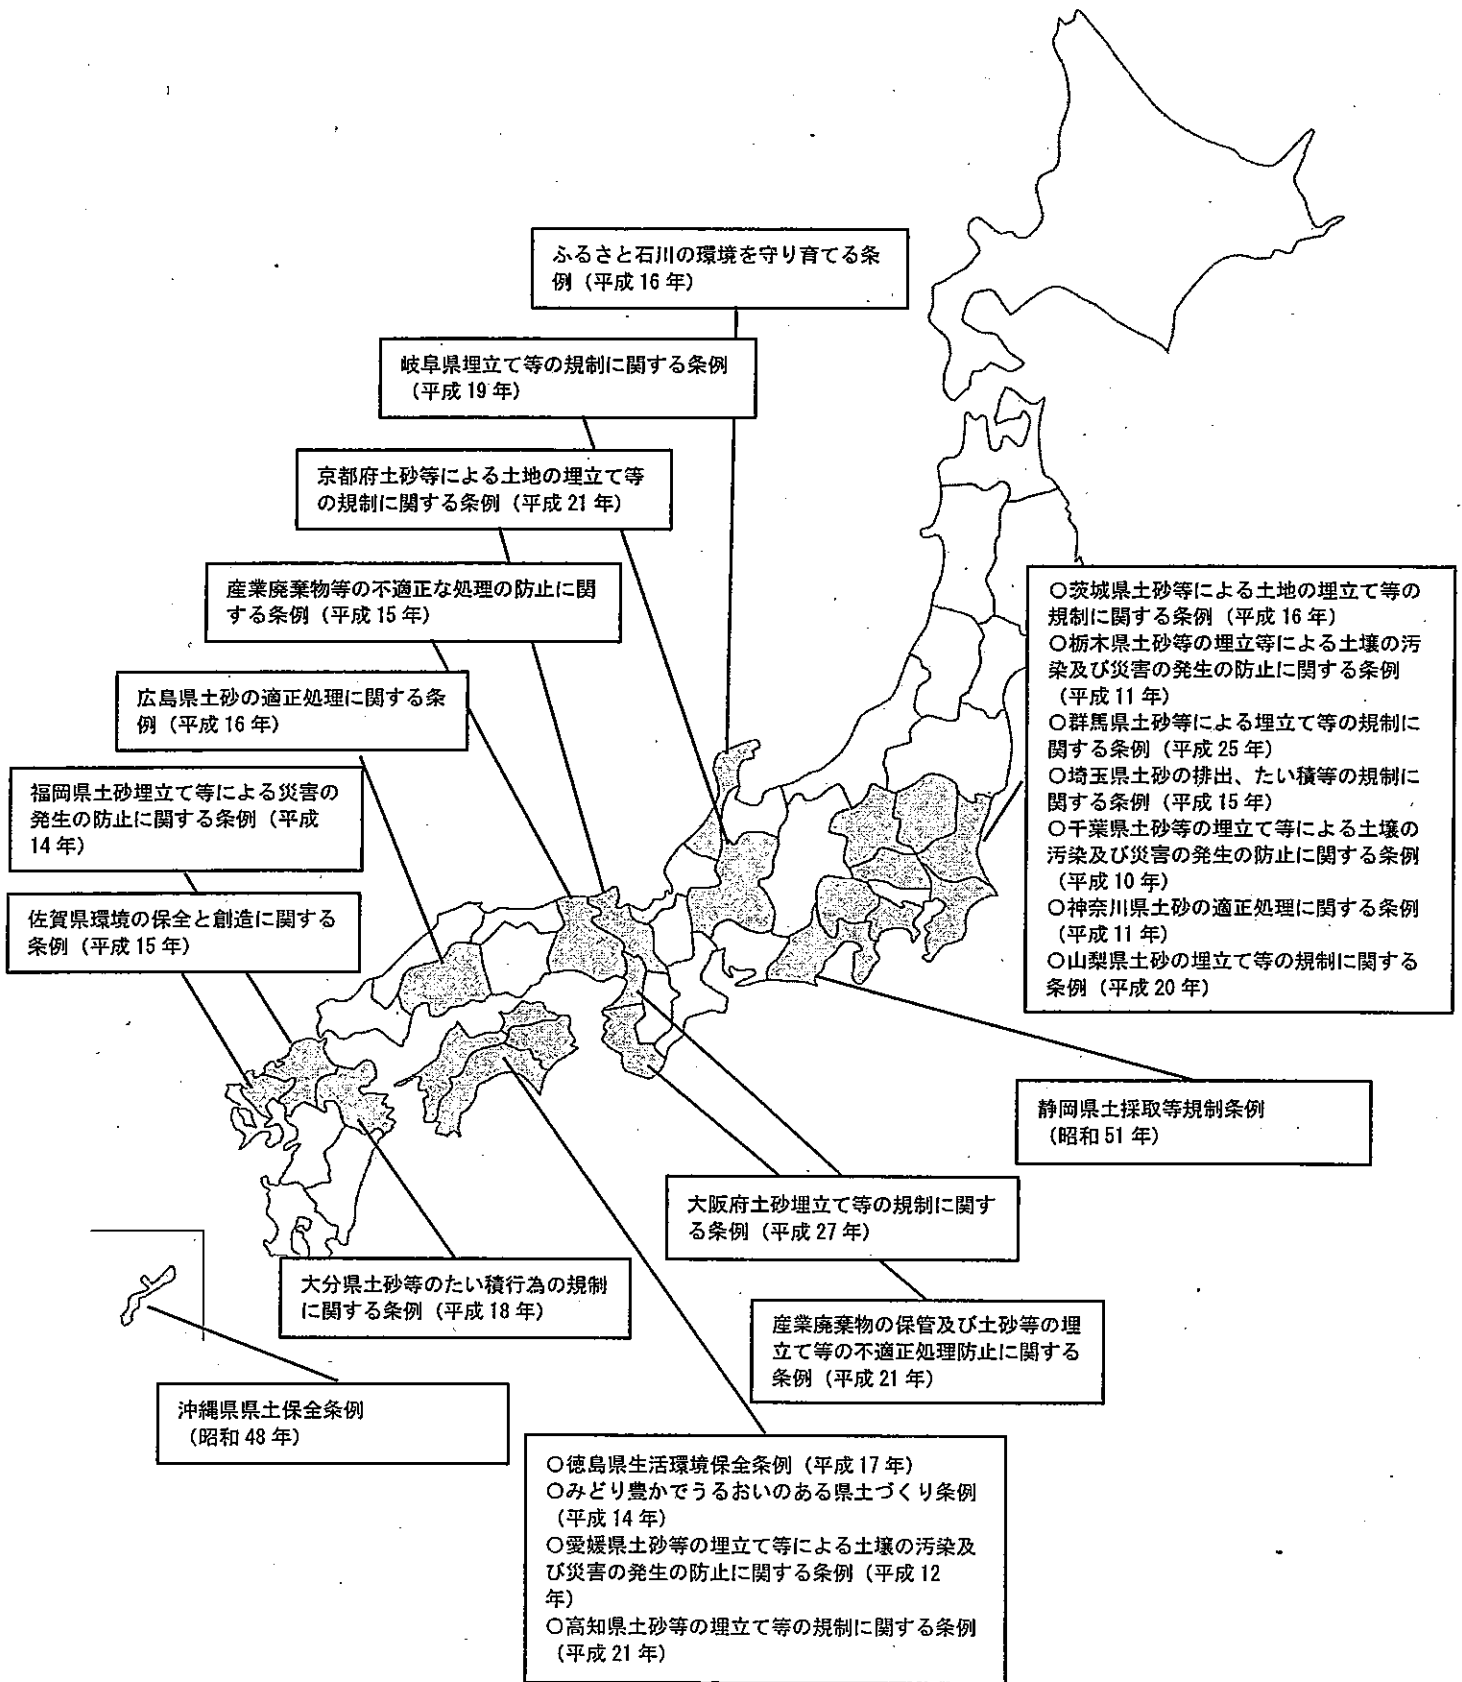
ふるさと石川の環境を守り育てる条例（平成 16 年）

岐阜県埋立て等の規制に関する条例（平成 19 年）

京都府土砂等による土地の埋立て等の規制に関する条例（平成 21 年）

産業廃棄物等の不適正な処理の防止に関する条例（平成 15 年）

広島県土砂の適正処理に関する条例（平成 16 年）

福岡県土砂埋立て等による災害の発生の防止に関する条例（平成 14 年）

佐賀県環境の保全と創造に関する条例（平成 15 年）

○茨城県土砂等による土地の埋立て等の規制に関する条例（平成 16 年）
○栃木県土砂等の埋立等による土壌の汚染及び災害の発生の防止に関する条例（平成 11 年）
○群馬県土砂等による埋立て等の規制に関する条例（平成 25 年）
○埼玉県土砂の排出、たい積等の規制に関する条例（平成 15 年）
○千葉県土砂等の埋立て等による土壌の汚染及び災害の発生の防止に関する条例（平成 10 年）
○神奈川県土砂の適正処理に関する条例（平成 11 年）
○山梨県土砂の埋立て等の規制に関する条例（平成 20 年）

静岡県土採取等規制条例（昭和 51 年）

大阪府土砂埋立て等の規制に関する条例（平成 27 年）

大分県土砂等のたい積行為の規制に関する条例（平成 18 年）

産業廃棄物の保管及び土砂等の埋立て等の不適正処理防止に関する条例（平成 21 年）

沖縄県県土保全条例（昭和 48 年）

○徳島県生活環境保全条例（平成 17 年）
○みどり豊かでうるおいのある県土づくり条例（平成 14 年）
○愛媛県土砂等の埋立て等による土壌の汚染及び災害の発生の防止に関する条例（平成 12 年）
○高知県土砂等の埋立て等の規制に関する条例（平成 21 年）